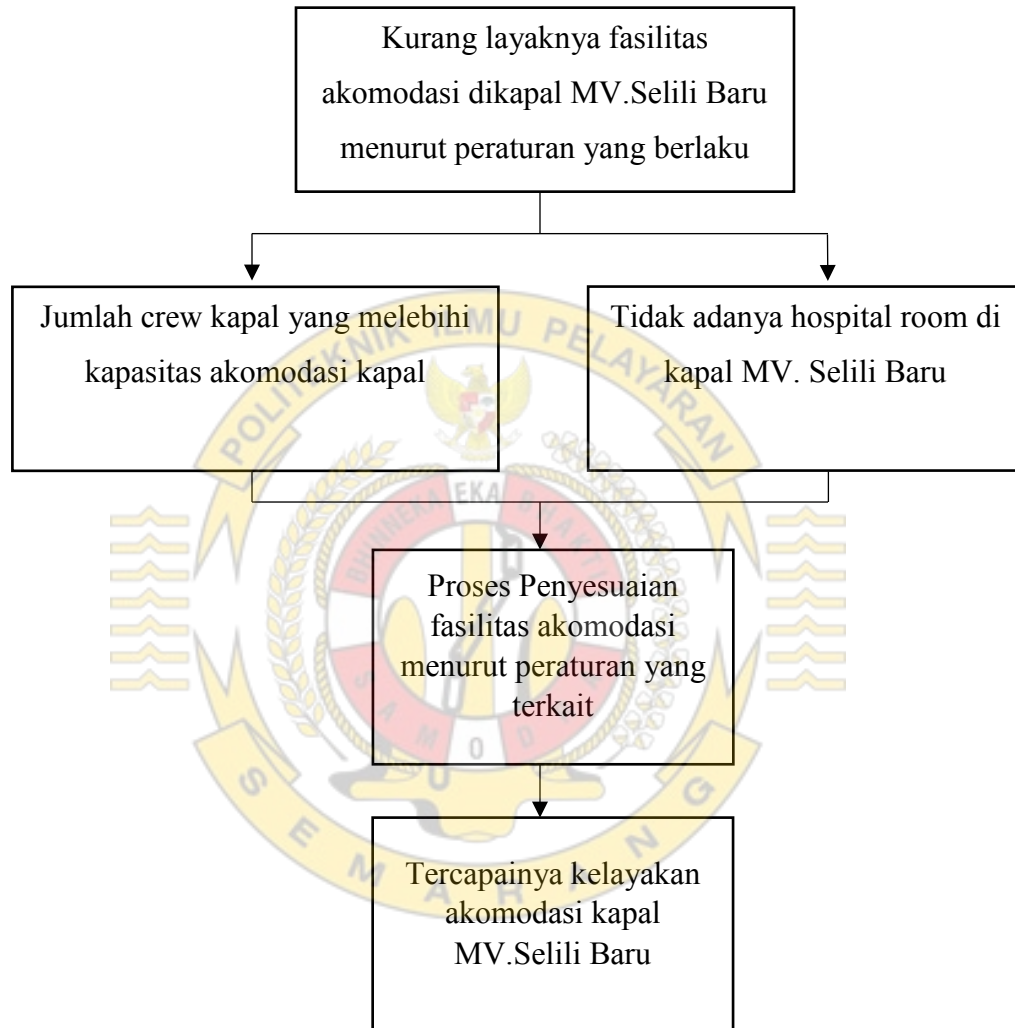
Kurang layaknya fasilitas akomodasi dikapal MV.Selili Baru menurut peraturan yang berlaku

Jumlah crew kapal yang melebihi kapasitas akomodasi kapal

Tidak adanya hospital room di kapal MV. Selili Baru

Proses Penyesuaian fasilitas akomodasi menurut peraturan yang terkait

Tercapainya kelayakan akomodasi kapal MV.Selili Baru

POLITEKNIK ILMU PELAYARAN
SEMARANG
BHINNEKA TUNGGAL IKA